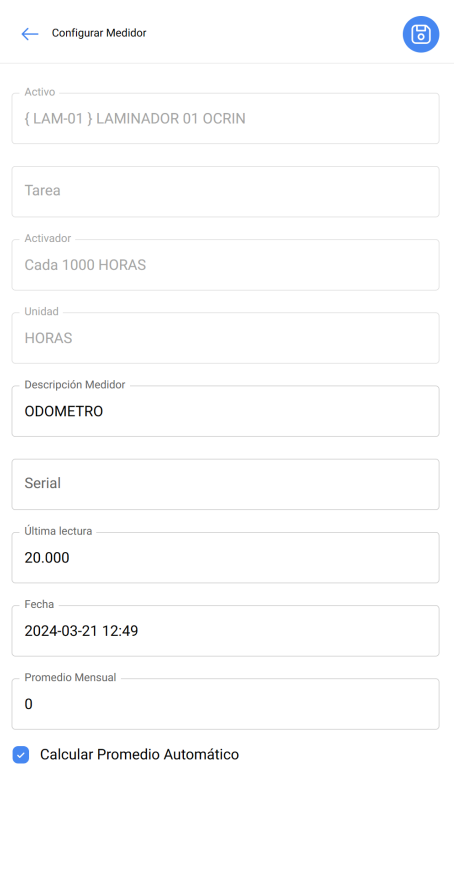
Configurar Medidor

Activo
{ LAM-01 } LAMINADOR 01 OCRIN

Tarea

Activador
Cada 1000 HORAS

Unidad
HORAS

Descripción Medidor
ODOMETRO

Serial

Última lectura
20.000

Fecha
2024-03-21 12:49

Promedio Mensual
0

Calcular Promedio Automático